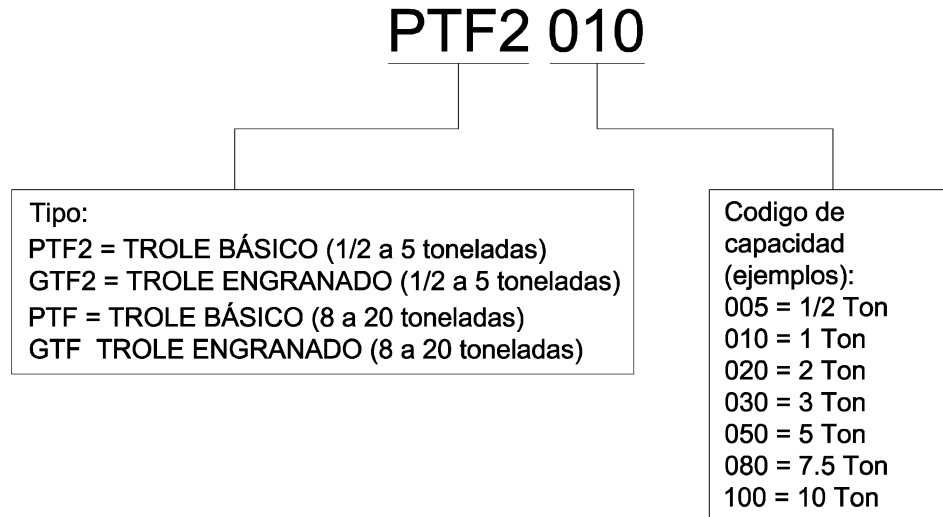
PTF2 010

Tipo:
PTF2 = TROLE BÁSICO (1/2 a 5 toneladas)
GTF2 = TROLE ENGRANADO (1/2 a 5 toneladas)
PTF = TROLE BÁSICO (8 a 20 toneladas)
GTF TROLE ENGRANADO (8 a 20 toneladas)

Codigo de capacidad (ejemplos):
005 = 1/2 Ton
010 = 1 Ton
020 = 2 Ton
030 = 3 Ton
050 = 5 Ton
080 = 7.5 Ton
100 = 10 Ton